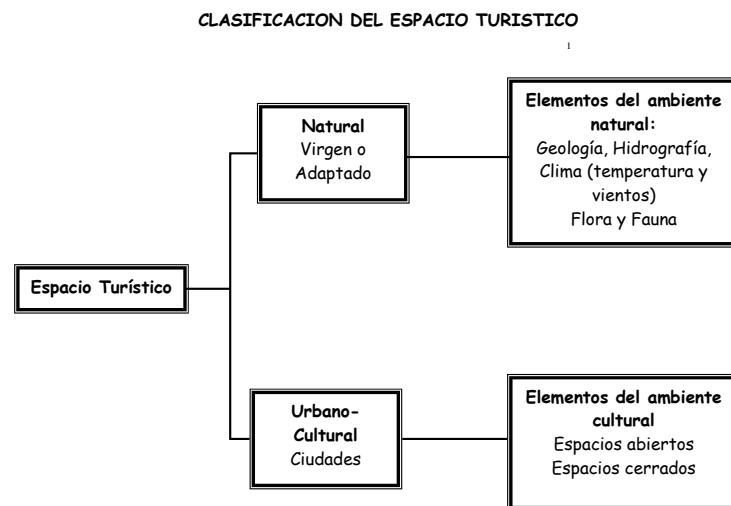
CLASIFICACION DEL ESPACIO TURISTICO

1

Espacio Turístico

Natural
Virgen o Adaptado

Elementos del ambiente natural:
Geología, Hidrografía, Clima (temperatura y vientos)
Flora y Fauna

Urbano-Cultural
Ciudades

Elementos del ambiente cultural
Espacios abiertos
Espacios cerrados